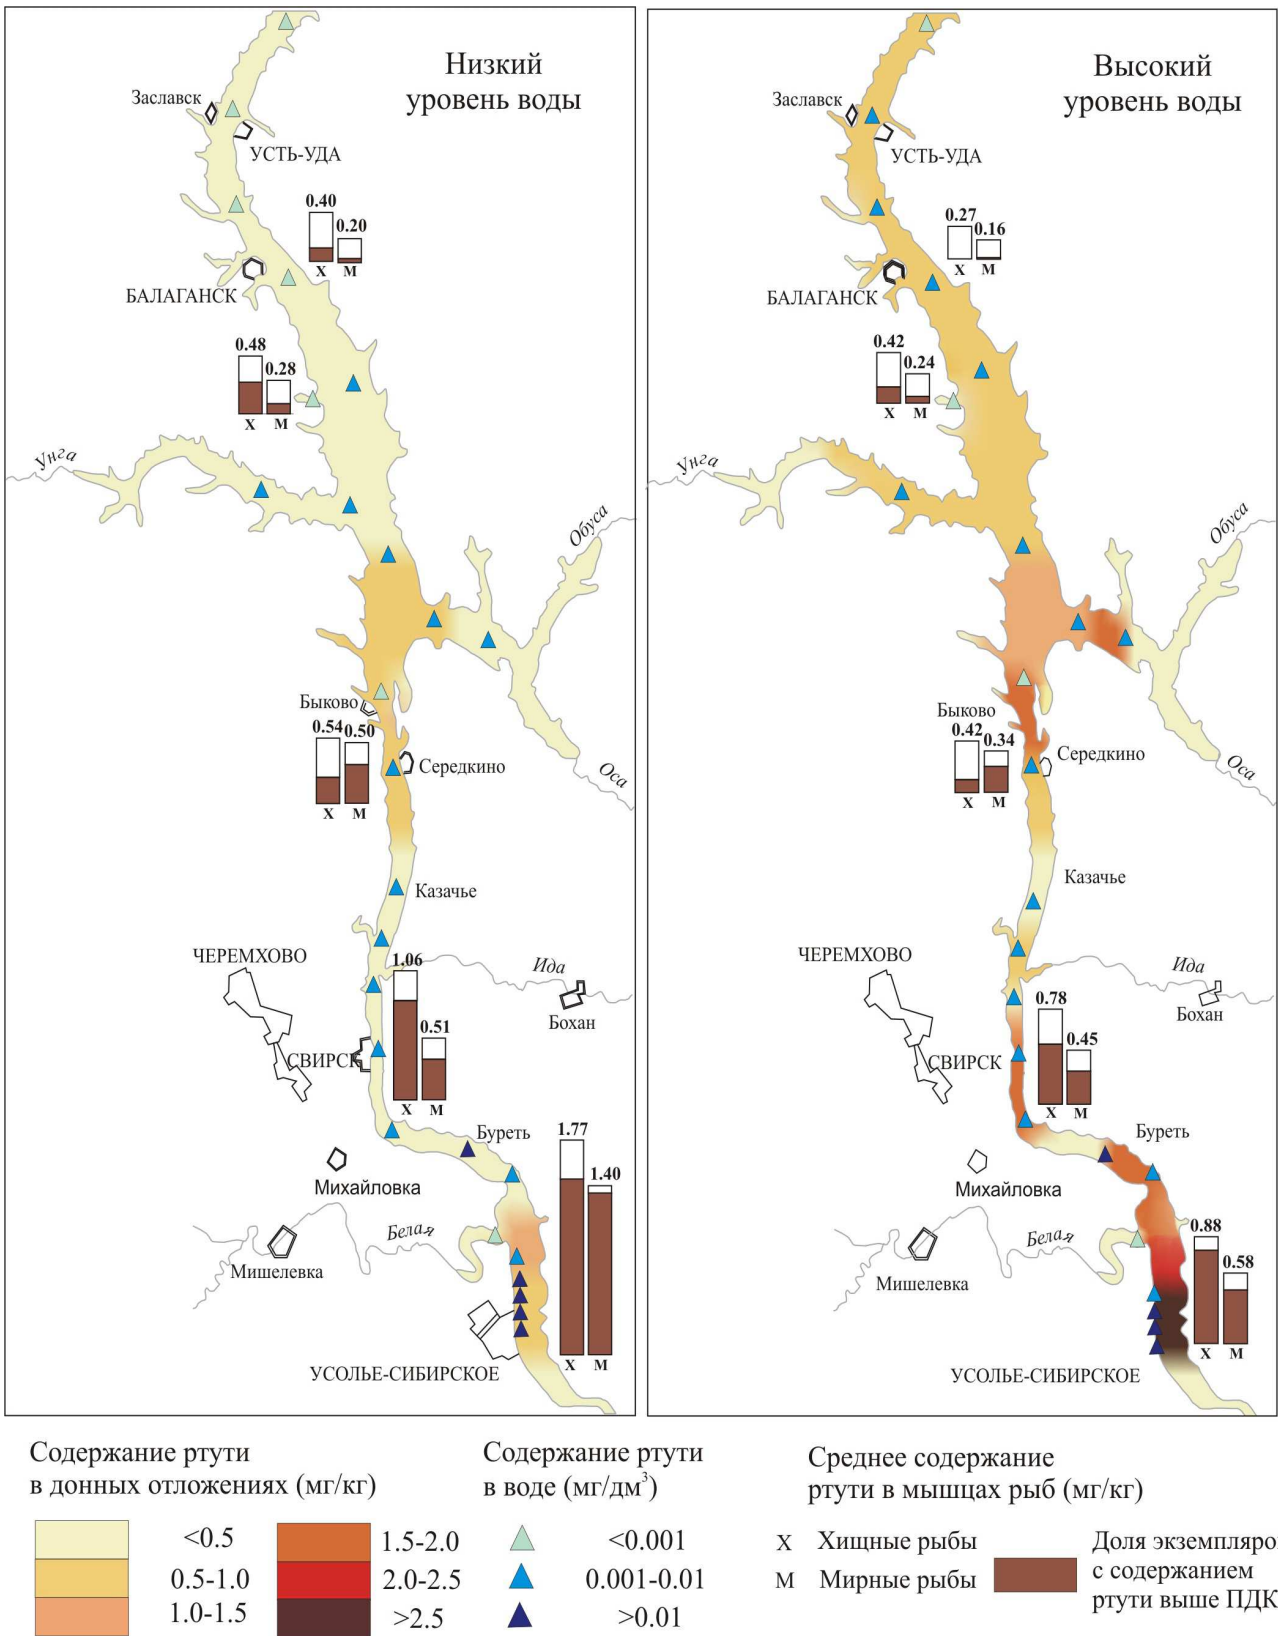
Низкий уровень воды

Заславск
УСТЬ-УДА
0.40
0.20
Х М
БАЛАГАНСК
0.48
0.28
Х М
Унга
Обуса
Быково
0.54
0.50
Середкино
Х М
Оса
Казачье
ЧЕРЕМХОВО
1.06
Ида
Бохан
0.51
СВИРСК
Х М
Буреть
1.77
1.40
Михайловка
Белая
Мишелевка
УСОЛЬЕ-СИБИРСКОЕ
Х М

Высокий уровень воды

Заславск
УСТЬ-УДА
0.27
0.16
Х М
БАЛАГАНСК
0.42
0.24
Х М
Унга
Обуса
Быково
0.42
0.34
Середкино
Х М
Оса
Казачье
ЧЕРЕМХОВО
Ида
Бохан
0.78
0.45
СВИРСК
Х М
Буреть
Михайловка
0.88
Белая
0.58
Мишелевка
Х М
УСОЛЬЕ-СИБИРСКОЕ

Содержание ртути в донных отложениях (мг/кг)

<0.5
0.5-1.0
1.0-1.5
1.5-2.0
2.0-2.5
>2.5

Содержание ртути в воде (мг/дм$^3$)

<0.001
0.001-0.01
>0.01

Среднее содержание ртути в мышцах рыб (мг/кг)

Х Хищные рыбы
М Мирные рыбы
Доля экземпляро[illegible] с содержанием ртути выше ПДК